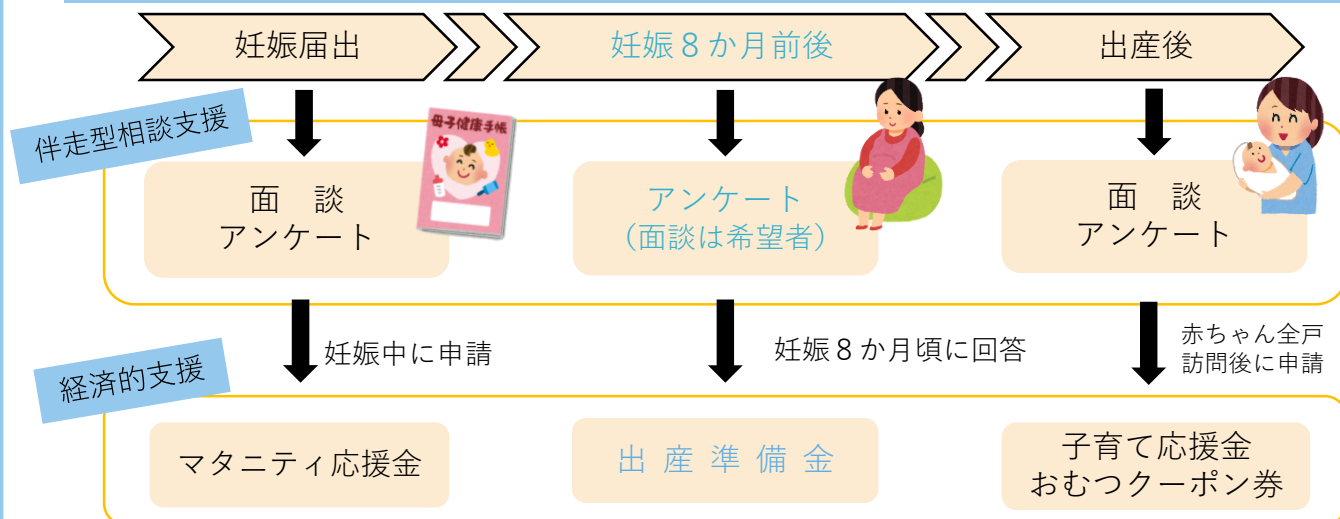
妊娠届出

妊娠８か月前後

出産後

伴走型相談支援

母子健康手帳

面　談
アンケート

アンケート
（面談は希望者）

面　談
アンケート

妊娠中に申請

妊娠８か月頃に回答

赤ちゃん全戸
訪問後に申請

経済的支援

マタニティ応援金

出 産 準 備 金

子育て応援金
おむつクーポン券